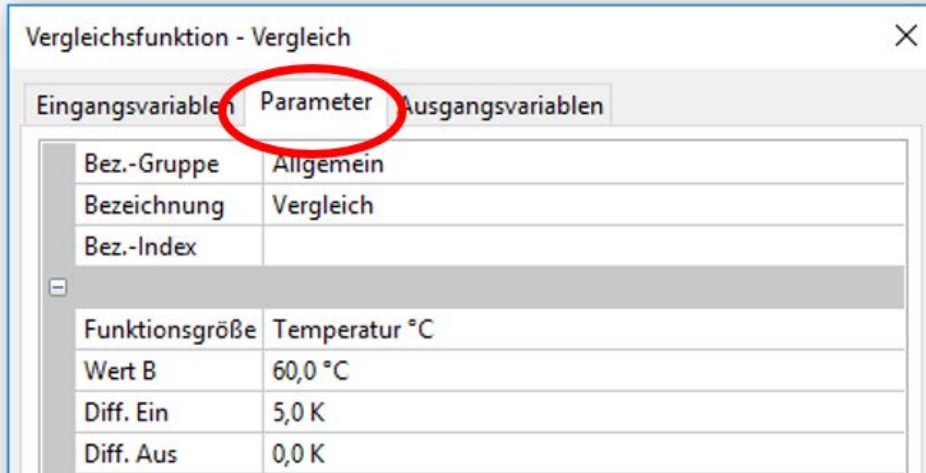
Vergleichsfunktion - Vergleich

Eingangsvariablen Parameter Ausgangsvariablen

| Bez.-Gruppe | Allgemein |
|---|---|
| Bezeichnung | Vergleich |
| Bez.-Index | |
| | |
| Funktionsgröße | Temperatur °C |
| Wert B | 60,0 °C |
| Diff. Ein | 5,0 K |
| Diff. Aus | 0,0 K |